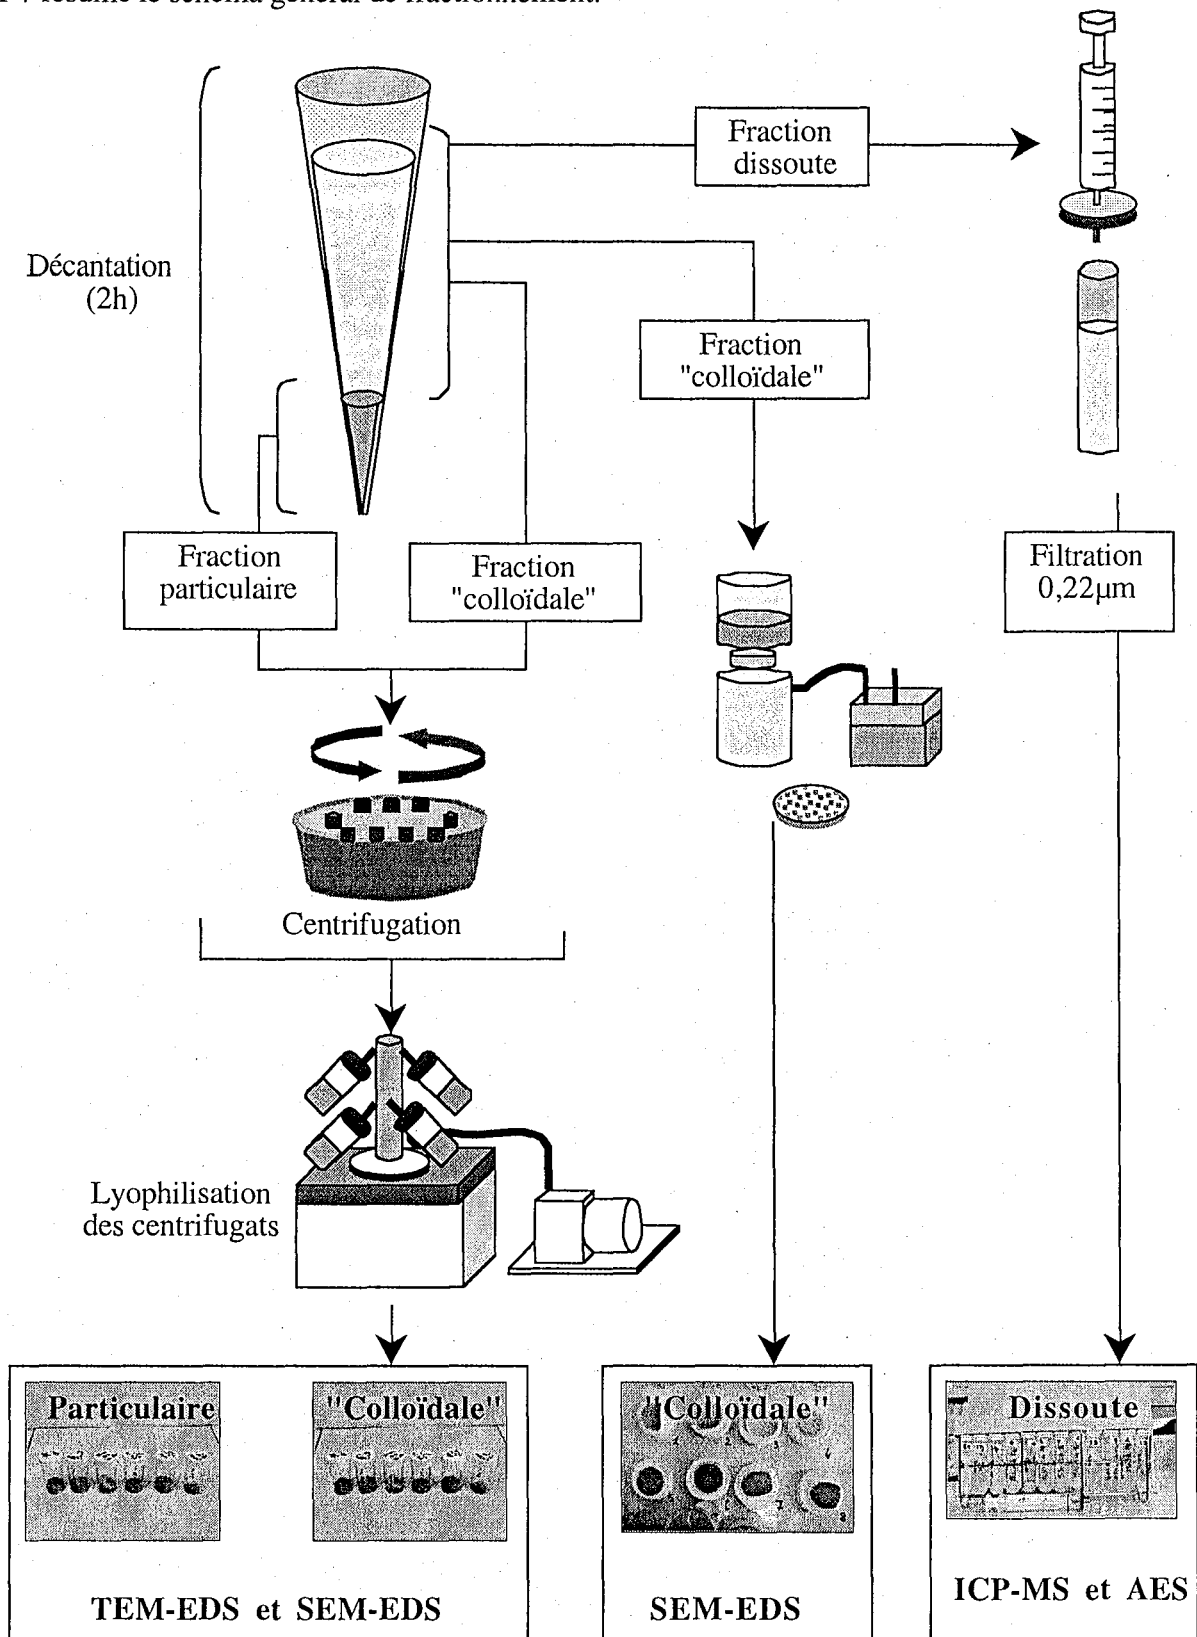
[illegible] résume le schéma général de fractionnement.

Fraction dissoute

Décantation (2h)

Fraction "colloïdale"

Fraction particulaire

Fraction "colloïdale"

Filtration 0,22µm

Centrifugation

Lyophilisation des centrifugats

Particulaire

"Colloïdale"

TEM-EDS et SEM-EDS

"Colloïdale"

SEM-EDS

Dissoute

ICP-MS et AES